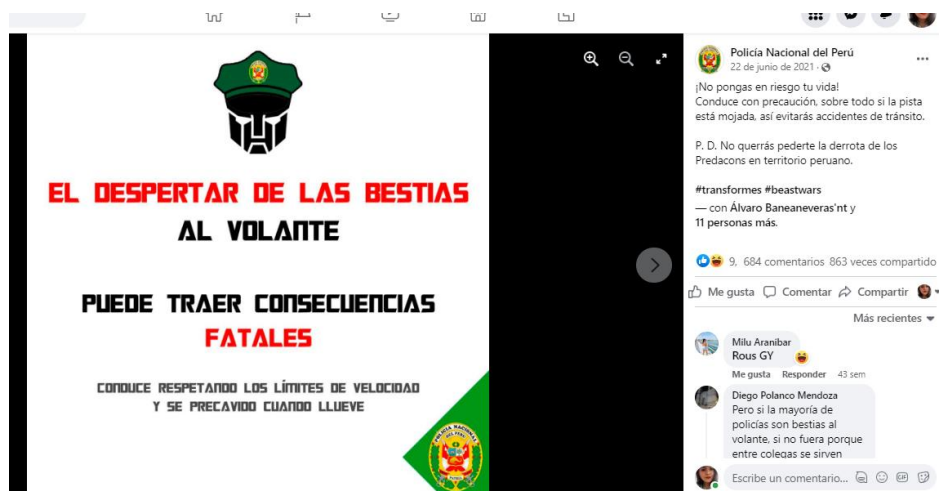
EL DESPERTAR DE LAS BESTIAS
AL VOLANTE

PUEDE TRAER CONSECUENCIAS
FATALES

CONDUCE RESPETANDO LOS LÍMITES DE VELOCIDAD
Y SE PRECAVIDO CUANDO LLUEVE

Policía Nacional del Perú
22 de junio de 2021 ·

¡No pongas en riesgo tu vida!
Conduce con precaución, sobre todo si la pista está mojada, así evitarás accidentes de tránsito.

P. D. No querrás perderte la derrota de los Predacons en territorio peruano.

#transformes #beastwars
— con Álvaro Baneaneveras'nt y 11 personas más.

9, 684 comentarios 863 veces compartido

Me gusta Comentar Compartir

Más recientes

Milu Aranibar
Rous GY
Me gusta Responder 43 sem

Diego Polanco Mendoza
Pero si la mayoría de policías son bestias al volante, si no fuera porque entre colegas se sirven

Escribe un comentario...